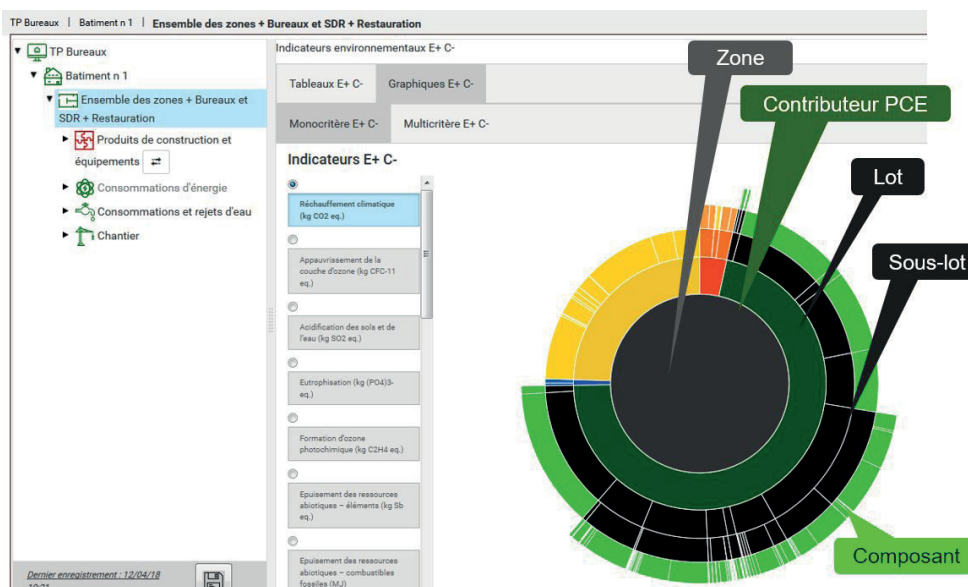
TP Bureaux | Batiment n 1 | Ensemble des zones + Bureaux et SDR + Restauration

TP Bureaux
Batiment n 1
Ensemble des zones + Bureaux et SDR + Restauration
Produits de construction et équipements
Consommations d'énergie
Consommations et rejets d'eau
Chantier

Dernier enregistrement : 12/04/18 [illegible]

Indicateurs environnementaux E+ C-

Tableaux E+ C-
Graphiques E+ C-

Monocritère E+ C-
Multicritère E+ C-

Indicateurs E+ C-

Réchauffement climatique (kg CO2 eq.)

Appauvrissement de la couche d'ozone (kg CFC-11 eq.)

Acidification des sols et de l'eau (kg SO2 eq.)

Eutrophisation (kg (PO4)3- eq.)

Formation d'ozone photochimique (kg C2H4 eq.)

Epuisement des ressources abiotiques – éléments (kg Sb eq.)

Epuisement des ressources abiotiques – combustibles fossiles (MJ)

Zone
Contributeur PCE
Lot
Sous-lot
Composant